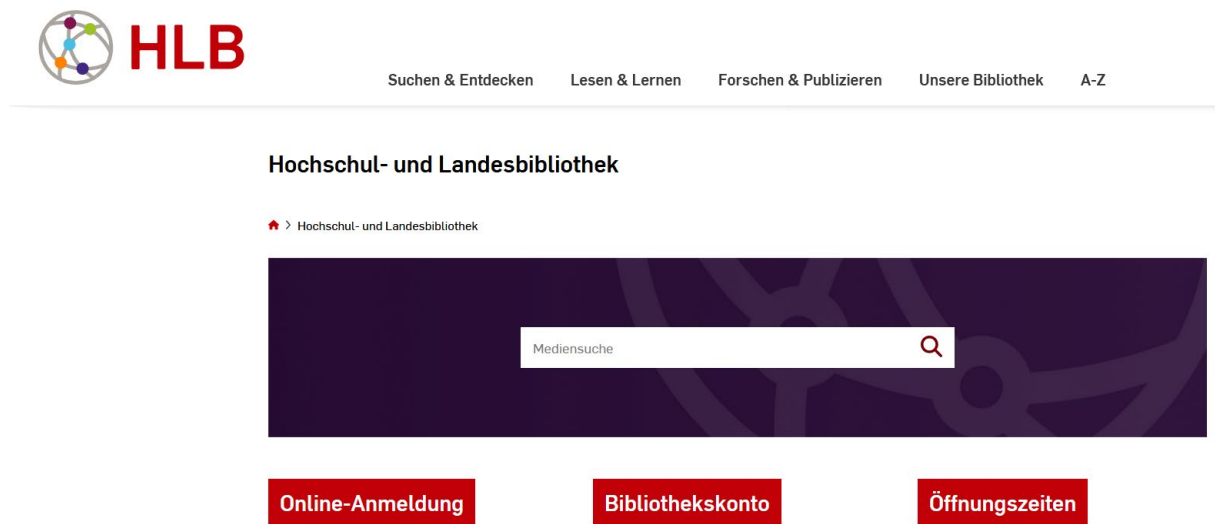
HLB

Suchen & Entdecken Lesen & Lernen Forschen & Publizieren Unsere Bibliothek A-Z

Hochschul- und Landesbibliothek

> Hochschul- und Landesbibliothek

Mediensuche

Online-Anmeldung

Bibliothekskonto

Öffnungszeiten